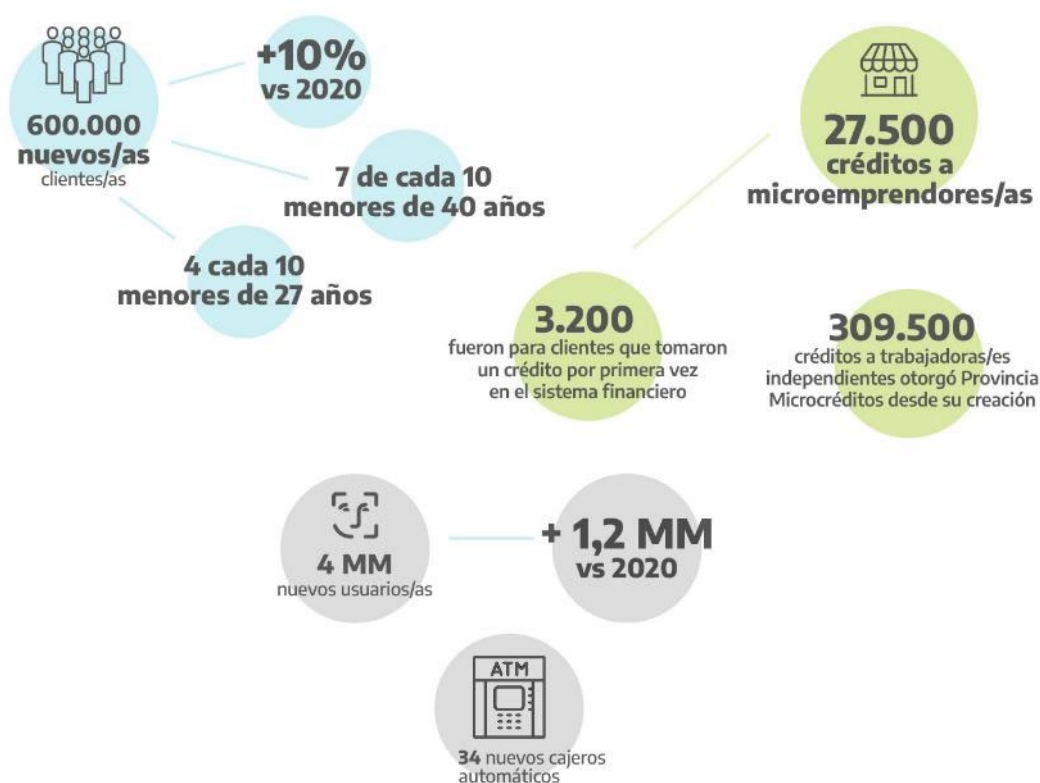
600.000
nuevos/as
clientes/as

+10%
vs 2020

7 de cada 10
menores de 40 años

4 cada 10
menores de 27 años

27.500
créditos a
microemprendores/as

3.200
fueron para clientes que tomaron un crédito por primera vez en el sistema financiero

309.500
créditos a trabajadoras/es independientes otorgó Provincia Microcréditos desde su creación

4 MM
nuevos usuarios/as

+ 1,2 MM
vs 2020

ATM

34 nuevos cajeros automáticos